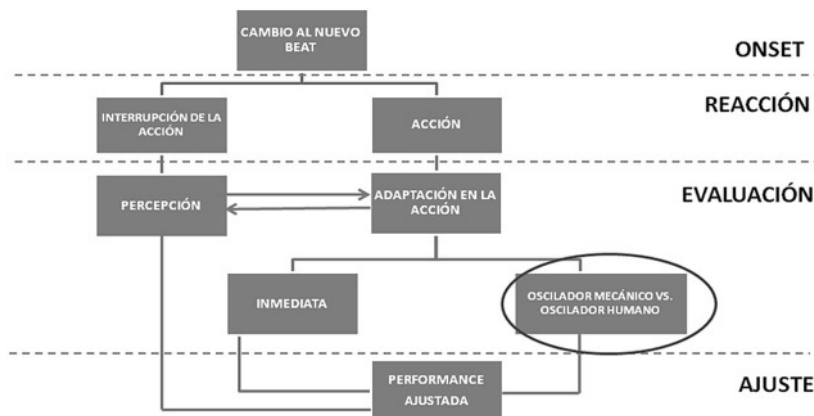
CAMBIO AL NUEVO BEAT

ONSET

INTERRUPCIÓN DE LA ACCIÓN

ACCIÓN

REACCIÓN

PERCEPCIÓN

ADAPTACIÓN EN LA ACCIÓN

EVALUACIÓN

INMEDIATA

OSCILADOR MECÁNICO VS. OSCILADOR HUMANO

PERFORMANCE AJUSTADA

AJUSTE